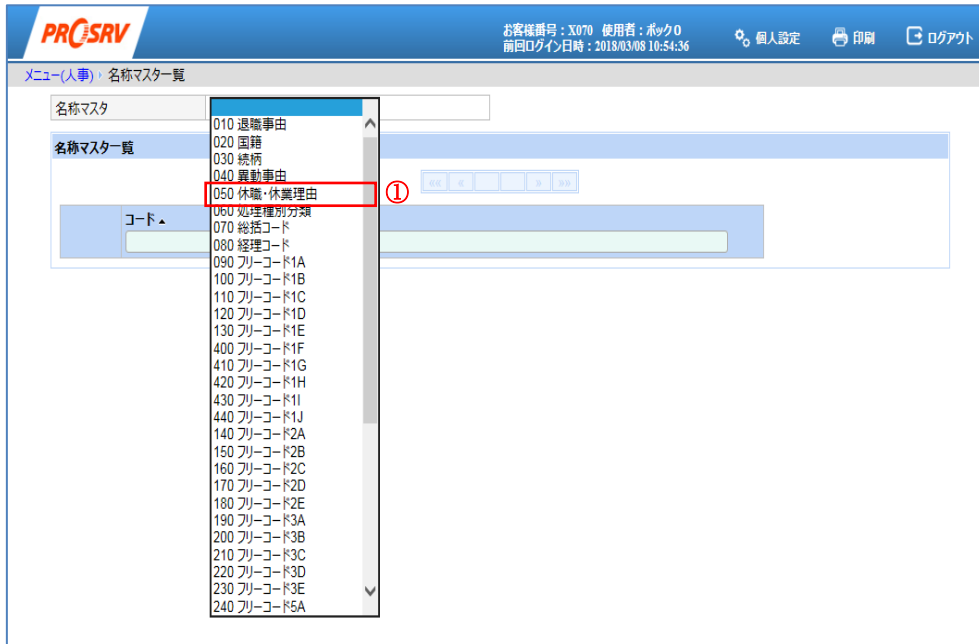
PRO SRV

お客様番号：X070 使用者：ボック0
前回ログイン日時：2018/03/08 10:54:36

個人設定

印刷

ログアウト

メニュー(人事) › 名称マスター覧

名称マスタ

名称マスター覧

« ‹ › »

コード ▴

010 退職事由
020 国籍
030 続柄
040 異動事由
050 休職･休業理由
060 処理種別分類
070 総括コード
080 経理コード
090 フリーコード1A
100 フリーコード1B
110 フリーコード1C
120 フリーコード1D
130 フリーコード1E
400 フリーコード1F
410 フリーコード1G
420 フリーコード1H
430 フリーコード1I
440 フリーコード1J
140 フリーコード2A
150 フリーコード2B
160 フリーコード2C
170 フリーコード2D
180 フリーコード2E
190 フリーコード3A
200 フリーコード3B
210 フリーコード3C
220 フリーコード3D
230 フリーコード3E
240 フリーコード5A

①